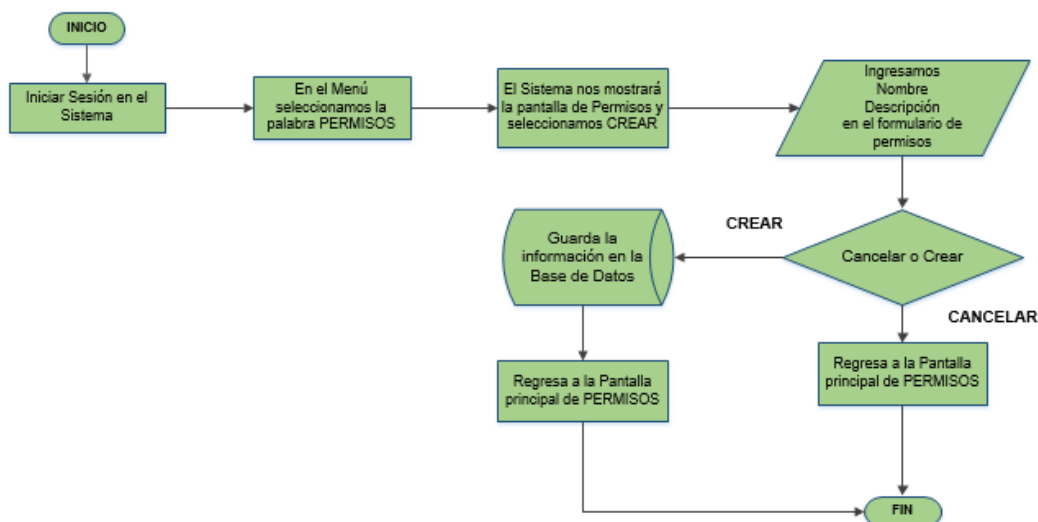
INICIO

Iniciar Sesión en el Sistema

En el Menú seleccionamos la palabra PERMISOS

El Sistema nos mostrará la pantalla de Permisos y seleccionamos CREAR

Ingresamos
Nombre
Descripción
en el formulario de permisos

CREAR

Guarda la información en la Base de Datos

Cancelar o Crear

CANCELAR

Regresa a la Pantalla principal de PERMISOS

Regresa a la Pantalla principal de PERMISOS

FIN